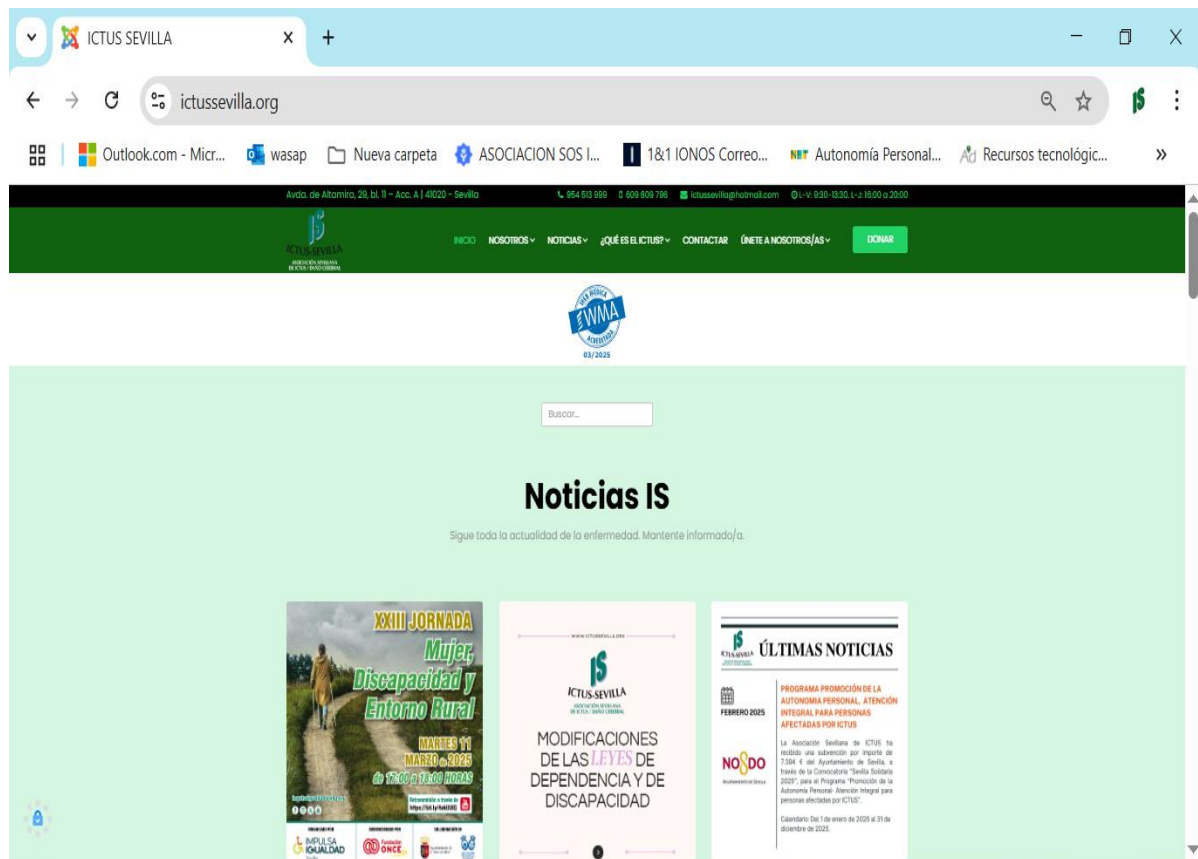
ICTUS SEVILLA
ictussevilla.org
Outlook.com - Micr... wasap Nueva carpeta ASOCIACION SOS I... 1&1 IONOS Correo... Autonomía Personal... Recursos tecnológic...

Avda. de Altamira, 20, bl. 11 – Acc. A | 41020 – Sevilla 954 513 999 609 609 796 ictussevilla@hotmail.com L-V: 9:30-13:30. L-J: 16:00 a 20:00

ICTUS SEVILLA ASOCIACIÓN SEVILLANA DE ICTUS / DAÑO CEREBRAL
INICIO NOSOTROS NOTICIAS ¿QUÉ ES EL ICTUS? CONTACTAR ÚNETE A NOSOTROS/AS DONAR

WMA 03/2025

Buscar...

Noticias IS

Sigue toda la actualidad de la enfermedad. Mantente informado/a.

XXIII JORNADA Mujer, Discapacidad y Entorno Rural
MARTES 11 MARZO de 2025 de 12:00 a 13:00 HORAS
IMPULSA IGUALDAD Fundación ONCE

WWW.ICTUSSEVILLA.ORG
ICTUS-SEVILLA ASOCIACIÓN SEVILLANA DE ICTUS / DAÑO CEREBRAL
MODIFICACIONES DE LAS LEYES DE DEPENDENCIA Y DE DISCAPACIDAD

ICTUS SEVILLA ÚLTIMAS NOTICIAS
FEBRERO 2025
NO8DO Ayuntamiento de Sevilla
PROGRAMA PROMOCIÓN DE LA AUTONOMIA PERSONAL, ATENCIÓN INTEGRAL PARA PERSONAS AFECTADAS POR ICTUS
La Asociación Sevillana de ICTUS ha recibido una subvención por importe de 7.394 € del Ayuntamiento de Sevilla, a través de la Convocatoria "Sevilla Solidaria 2025", para el Programa "Promoción de la Autonomía Personal- Atención Integral para personas afectadas por ICTUS".
Calendario Del 1 de enero de 2025 al 31 de diciembre de 2025.